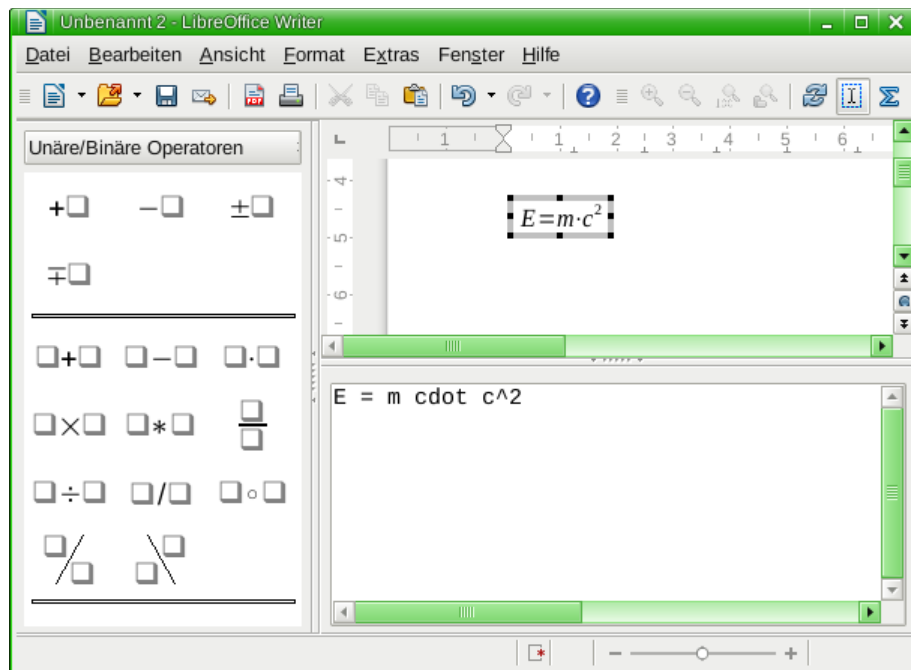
Unbenannt 2 - LibreOffice Writer

Datei Bearbeiten Ansicht Format Extras Fenster Hilfe

Unäre/Binäre Operatoren

+□ −□ ±□

∓□

□+□ □−□ □·□

□×□ □∗□ $\frac{□}{□}$

□÷□ □/□ □∘□

1 1 2 3 4 5 6

4 5 6

$E=m\cdot c^2$

E = m cdot c^2

− +